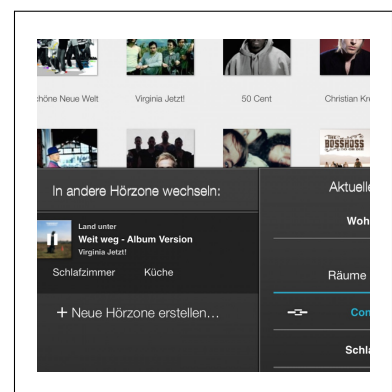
chöne Neue Welt

Virginia Jetzt!

50 Cent

Christian Kr

BOSSHOSS

In andere Hörzone wechseln:

Land unter
Weit weg - Album Version
Virginia Jetzt!

Schlafzimmer

Küche

+ Neue Hörzone erstellen…

Aktuell

Woh

Räume

Co

Schla